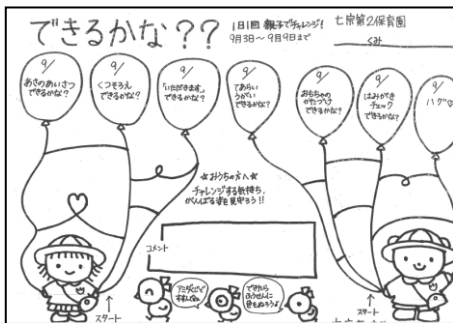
できるかな??

1日1回 親子でチャレンジ!
9月3日～9月9日まで

七宗第2保育園
くみ

9/
あさのあいさつ できるかな?

9/
くつそろえ できるかな?

9/
「いただきます」 できるかな?

9/
てあらい うがい できるかな?

9/
おもちゃの かたづけ できるかな?

9/
はみがき チェック できるかな?

9/
ハグ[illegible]

☆おうちの方へ☆
チャレンジする気持ち、がんばる姿を見守ろう!!

コメント

たくさん できたね

できたら 日付やシールを かきこもう!

スタート

スタート